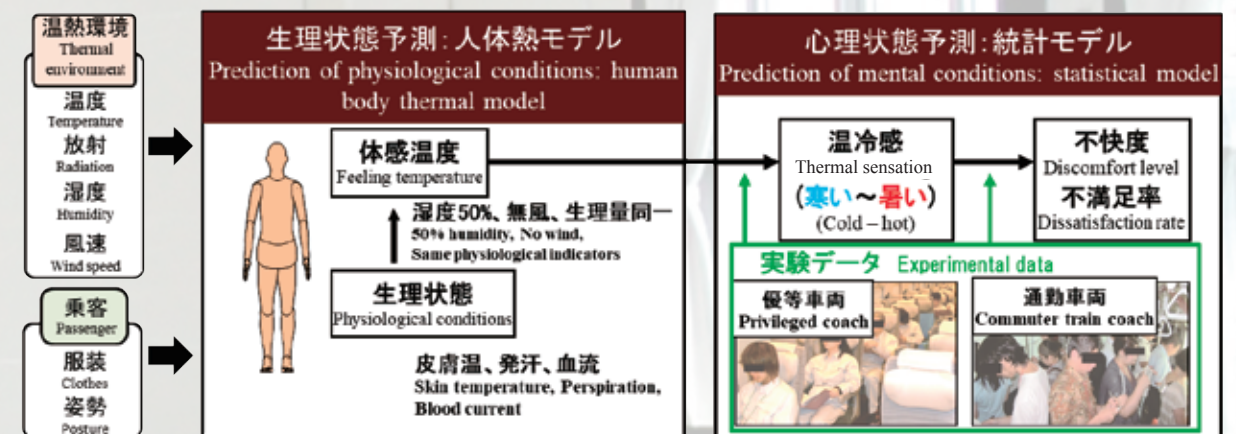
温熱環境
Thermal environment
温度
Temperature
放射
Radiation
湿度
Humidity
風速
Wind speed

乗客
Passenger
服装
Clothes
姿勢
Posture

生理状態予測:人体熱モデル
Prediction of physiological conditions: human body thermal model

体感温度
Feeling temperature

湿度50%、無風、生理量同一
50% humidity, No wind, Same physiological indicators

生理状態
Physiological conditions

皮膚温、発汗、血流
Skin temperature, Perspiration, Blood current

心理状態予測:統計モデル
Prediction of mental conditions: statistical model

温冷感
Thermal sensation
(寒い～暑い)
(Cold – hot)

不快度
Discomfort level
不満足率
Dissatisfaction rate

実験データ Experimental data

優等車両
Privileged coach

通勤車両
Commuter train coach